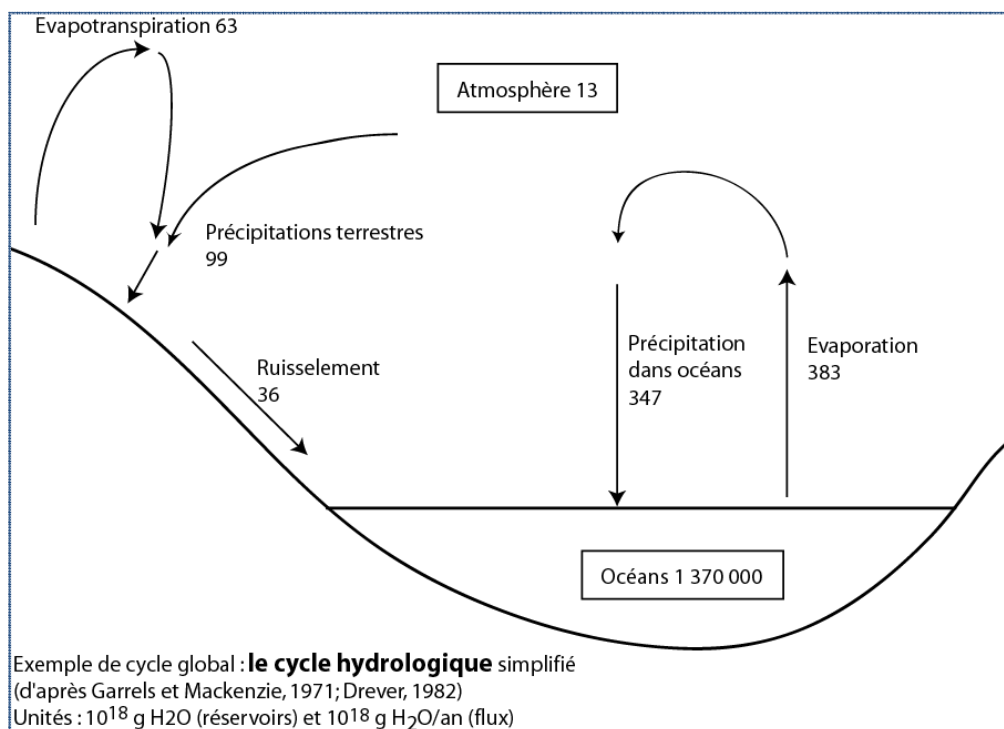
Evapotranspiration 63

Atmosphère 13

Précipitations terrestres
99

Ruisselement
36

Précipitation
dans océans
347

Evaporation
383

Océans 1 370 000

Exemple de cycle global : **le cycle hydrologique** simplifié
(d'après Garrels et Mackenzie, 1971; Drever, 1982)
Unités : $10^{18}$ g H2O (réservoirs) et $10^{18}$ g $H_2O$/an (flux)